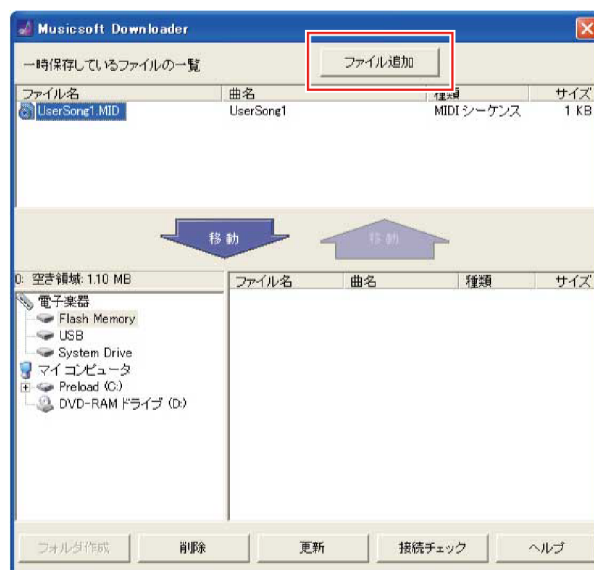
Musicsoft Downloader

一時保存しているファイルの一覧

ファイル追加

| ファイル名 | 曲名 | 種類 | サイズ |
|---|---|---|---|
| UserSong1.MID | UserSong1 | MIDI シーケンス | 1 KB |

移動

移動

0: 空き領域: 1.10 MB

電子楽器
Flash Memory
USB
System Drive
マイコンピュータ
Preload (C:)
DVD-RAM ドライブ (D:)

| ファイル名 | 曲名 | 種類 | サイズ |
|---|---|---|---|

フォルダ作成
削除
更新
接続チェック
ヘルプ